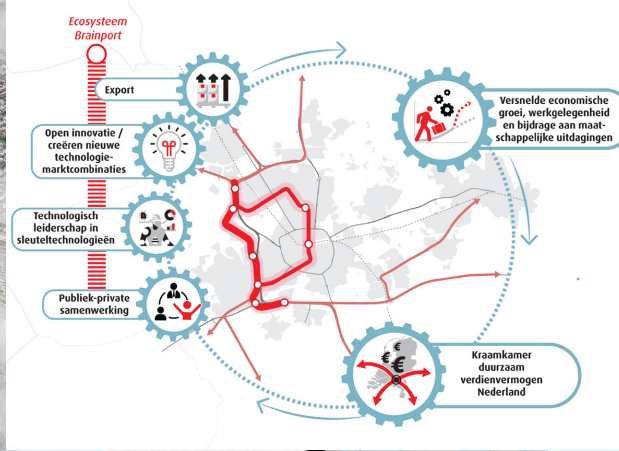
Ecosysteem Brainport

Export

Open innovatie / creëren nieuwe technologie-marktcombinaties

Technologisch leiderschap in sleuteltechnologieën

Publiek-private samenwerking

Versnelde economische groei, werkgelegenheid en bijdrage aan maatschappelijke uitdagingen

Kraamkamer duurzaam verdienvermogen Nederland